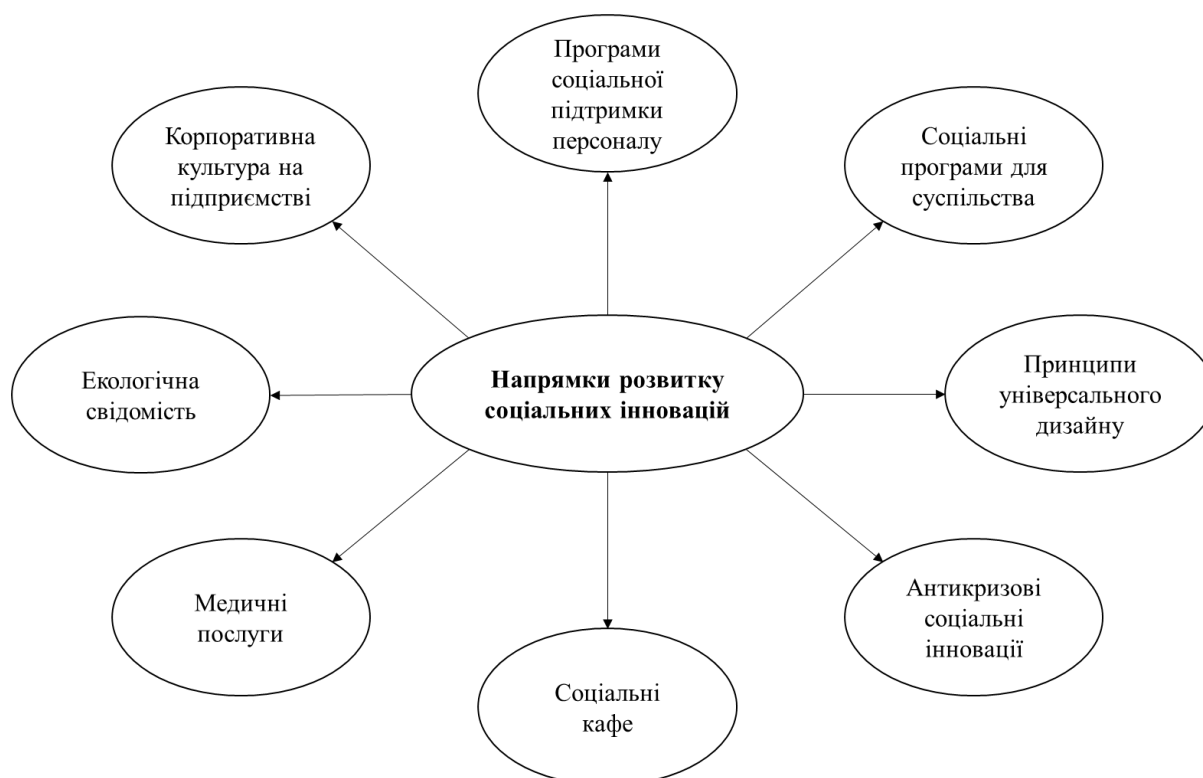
Програми соціальної підтримки персоналу

Корпоративна культура на підприємстві

Соціальні програми для суспільства

Екологічна свідомість

Напрямки розвитку соціальних інновацій

Принципи універсального дизайну

Медичні послуги

Антикризові соціальні інновації

Соціальні кафе